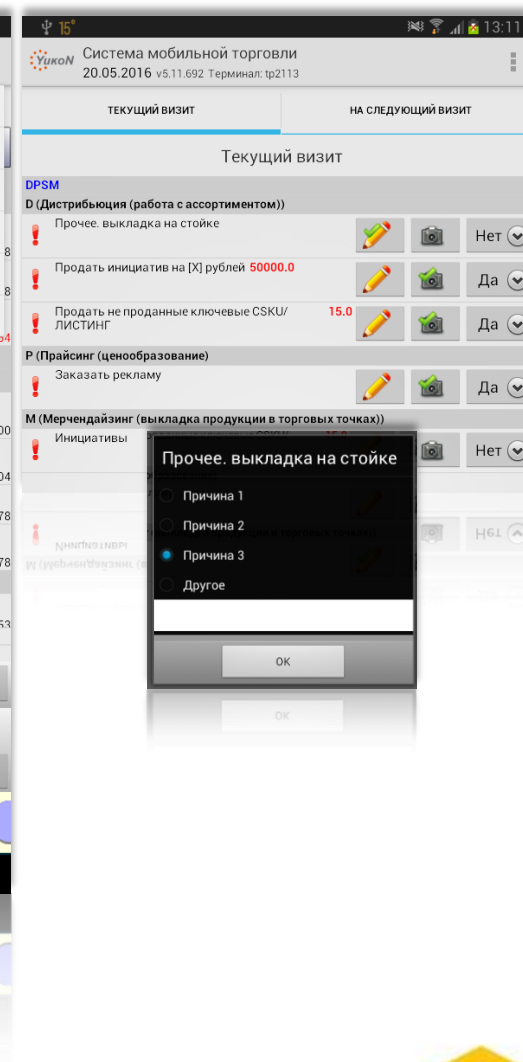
15° 13:11

YukoN Система мобильной торговли
20.05.2016 v5.11.692 Терминал: tp2113

ТЕКУЩИЙ ВИЗИТ
НА СЛЕДУЮЩИЙ ВИЗИТ

Текущий визит

DPSM
D (Дистрибьюция (работа с ассортиментом))
Прочее. выкладка на стойке
Нет
Продать инициатив на [X] рублей 50000.0
Да
Продать не проданные ключевые CSKU/ ЛИСТИНГ 15.0
Да
P (Прайсинг (ценообразование)
Заказать рекламу
Да
M (Мерчендайзинг (выкладка продукции в торговых точках))
Инициативы
Нет

Прочее. выкладка на стойке
Причина 1
Причина 2
Причина 3
Другое
OK